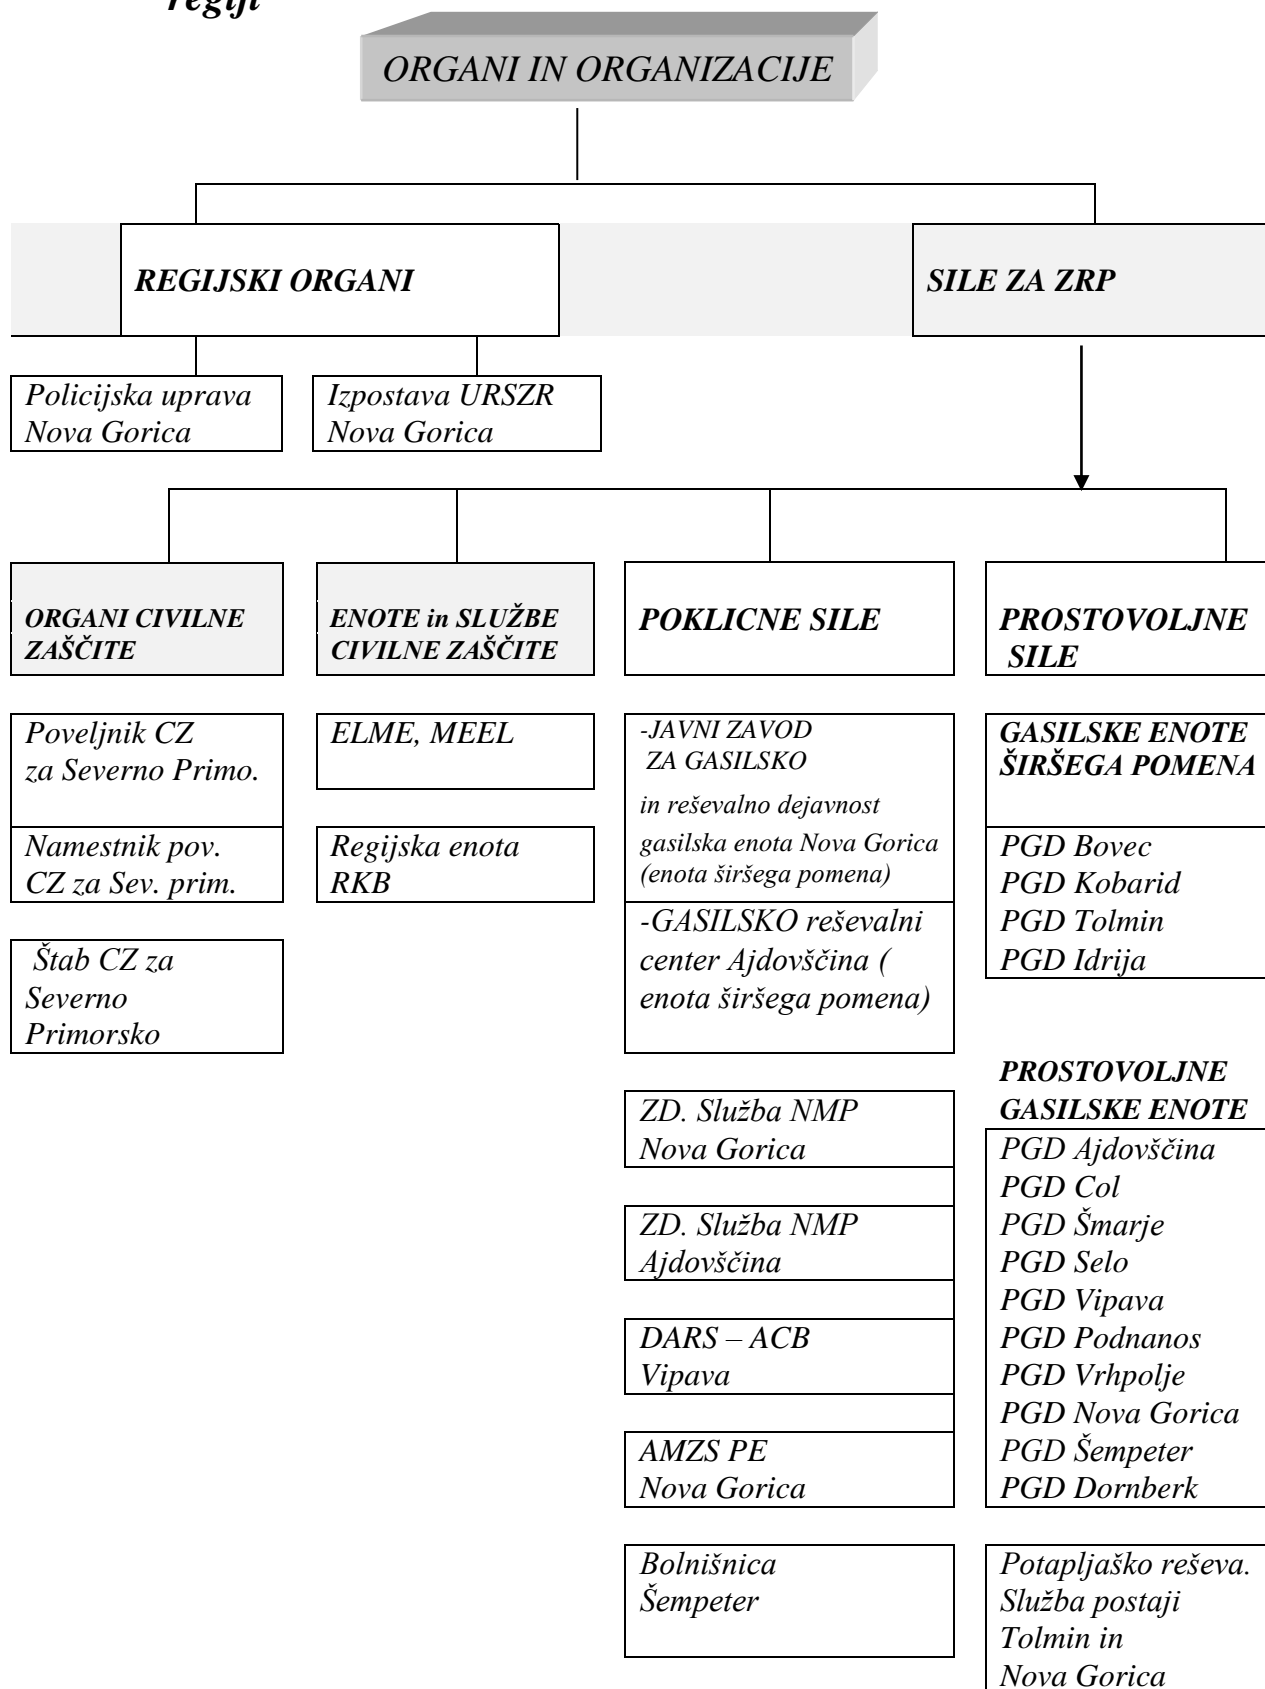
regiji

ORGANI IN ORGANIZACIJE

REGIJSKI ORGANI

SILE ZA ZRP

Policijska uprava Nova Gorica

Izpostava URSZR Nova Gorica

ORGANI CIVILNE ZAŠČITE

ENOTE in SLUŽBE CIVILNE ZAŠČITE

POKLICNE SILE

PROSTOVOLJNE SILE

Poveljnik CZ za Severno Primo.

Namestnik pov. CZ za Sev. prim.

Štab CZ za Severno Primorsko

ELME, MEEL

Regijska enota RKB

-JAVNI ZAVOD ZA GASILSKO in reševalno dejavnost gasilska enota Nova Gorica (enota širšega pomena)

-GASILSKO reševalni center Ajdovščina ( enota širšega pomena)

ZD. Služba NMP Nova Gorica

ZD. Služba NMP Ajdovščina

DARS – ACB Vipava

AMZS PE Nova Gorica

Bolnišnica Šempeter

GASILSKE ENOTE ŠIRŠEGA POMENA

PGD Bovec
PGD Kobarid
PGD Tolmin
PGD Idrija

PROSTOVOLJNE GASILSKE ENOTE

PGD Ajdovščina
PGD Col
PGD Šmarje
PGD Selo
PGD Vipava
PGD Podnanos
PGD Vrhpolje
PGD Nova Gorica
PGD Šempeter
PGD Dornberk

Potapljaško reševa. Služba postaji Tolmin in Nova Gorica